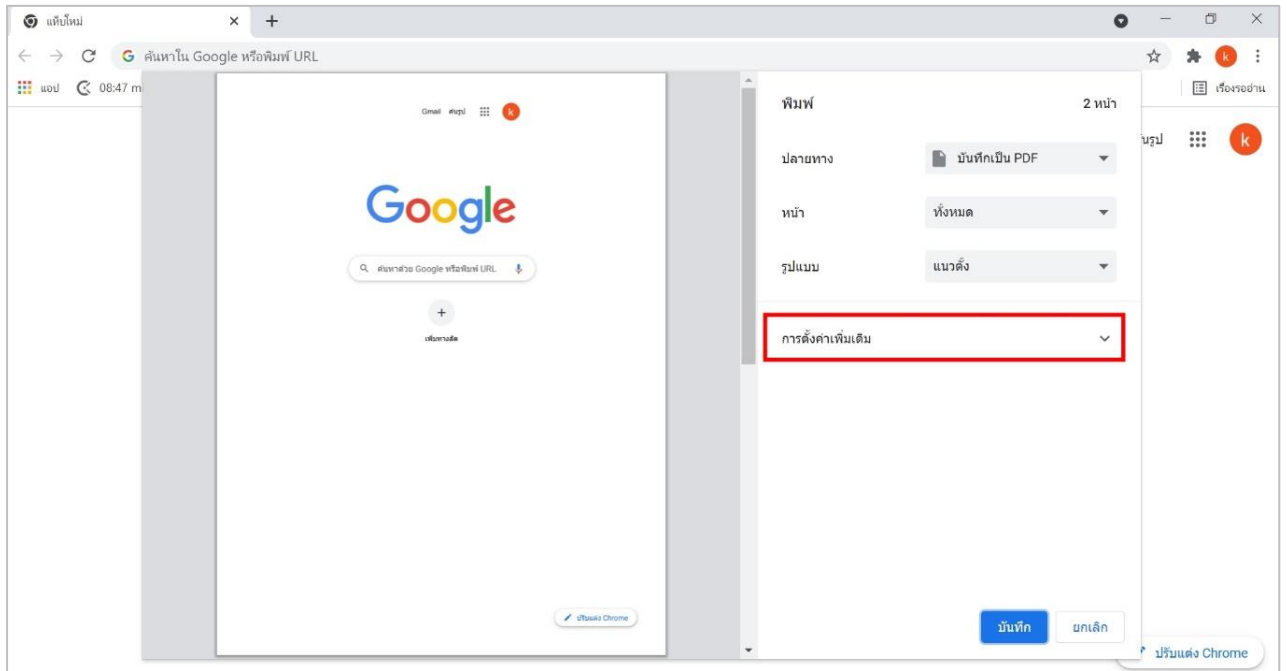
แท็บใหม่
×
+

ค้นหาใน Google หรือพิมพ์ URL

แอป
08:47 m

เรื่องรออ่าน

Gmail ค้นรูป

k

Google

ค้นหาด้วย Google หรือพิมพ์ URL

+

เพิ่มทางลัด

ปรับแต่ง Chrome

พิมพ์
2 หน้า

ปลายทาง
บันทึกเป็น PDF

หน้า
ทั้งหมด

รูปแบบ
แนวตั้ง

การตั้งค่าเพิ่มเติม

บันทึก
ยกเลิก

ค้นรูป

k

ปรับแต่ง Chrome